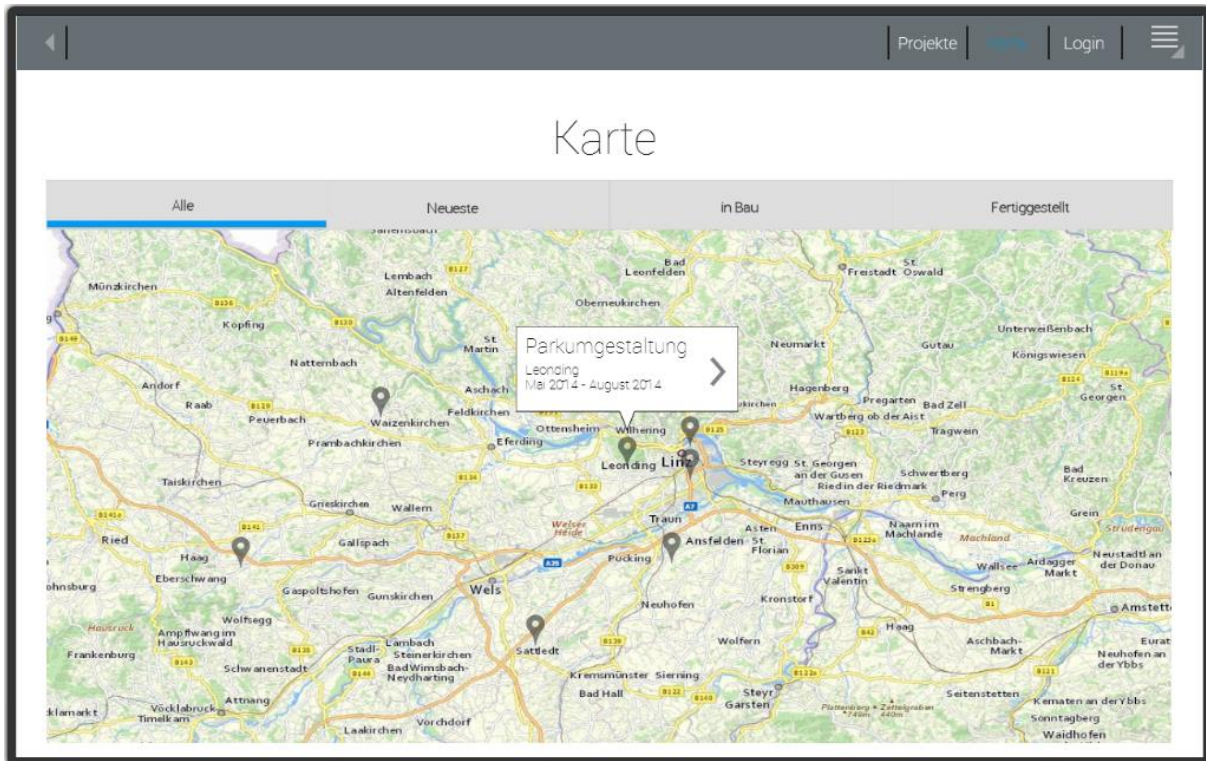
Projekte | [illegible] | Login

Karte

| Alle | Neueste | in Bau | Fertiggestellt |
|---|---|---|---|

Parkumgestaltung
Leonding
Mai 2014 - August 2014

Münzkirchen
Lembach
Altenfelden
Bad Leonfelden
Freistadt
St. Oswald
Oberneukirchen
Kopfing
St. Martin
Neumarkt
Gutau
Unterweißenbach
Königswiesen
Natternbach
Andorf
Raab
Peuerbach
Waizenkirchen
Aschach
Feldkirchen
Hagenberg
Pregarten
Bad Zell
St. Georgen
Wartberg ob der Aist
Tragwein
Prambachkirchen
Ottensheim
Wilhering
Eferding
Leonding
Linz
Steyregg
St. Georgen an der Gusen
Ried in der Riedmark
Schwertberg
Perg
Bad Kreuzen
Taiskirchen
Grieskirchen
Wallern
Mauthausen
Traun
Welser Heide
Asten
Enns
Naarn im Machlande
Machland
Grein
Strudengau
Ried
Haag
Gallspach
Ansfelden
St. Florian
Pucking
Wallsee
Ardagger Markt
Neustadtl an der Donau
Sankt Valentin
Strengberg
Eberschwang
Gaspoltshofen
Gunskirchen
Wels
Neuhofen
Kronstorf
Amstetten
Hausruck
Wolfsegg
Ampflwang im Hausruckwald
Frankenburg
Lambach
Stadl-Paura
Steinerkirchen
Bad Wimsbach-Neydharting
Schwanenstadt
Sattledt
Wolfern
Haag
Aschbach-Markt
Neuhofen an der Ybbs
Kremsmünster
Sierning
Bad Hall
Steyr
Garsten
Seitenstetten
Kematen an der Ybbs
Sonntagberg
Waidhofen
Attnang
Vöcklabruck
Timelkam
Vorchdorf
Laakirchen
Plattenberg
Zetteigraben